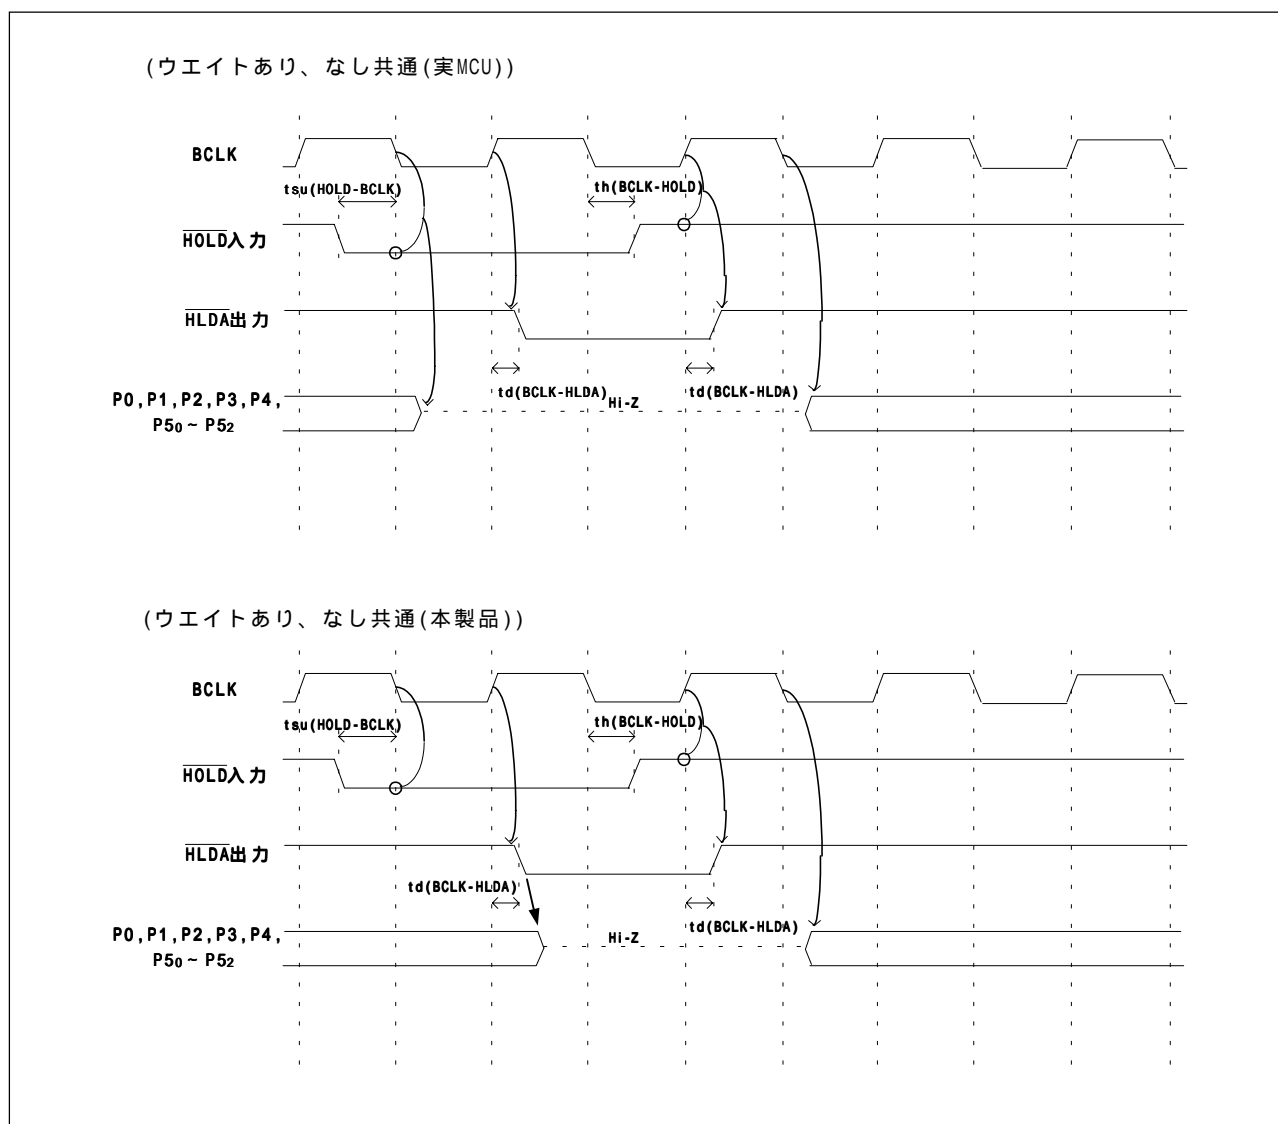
(ウエイトあり、なし共通(実MCU))

BCLK

tsu(HOLD-BCLK)

th(BCLK-HOLD)

$\overline{HOLD}$入力

$\overline{HLDA}$出力

td(BCLK-HLDA)

Hi-Z

td(BCLK-HLDA)

P0,P1,P2,P3,P4, $P5_0$ ~ $P5_2$

(ウエイトあり、なし共通(本製品))

BCLK

tsu(HOLD-BCLK)

th(BCLK-HOLD)

$\overline{HOLD}$入力

$\overline{HLDA}$出力

td(BCLK-HLDA)

Hi-Z

td(BCLK-HLDA)

P0,P1,P2,P3,P4, $P5_0$ ~ $P5_2$